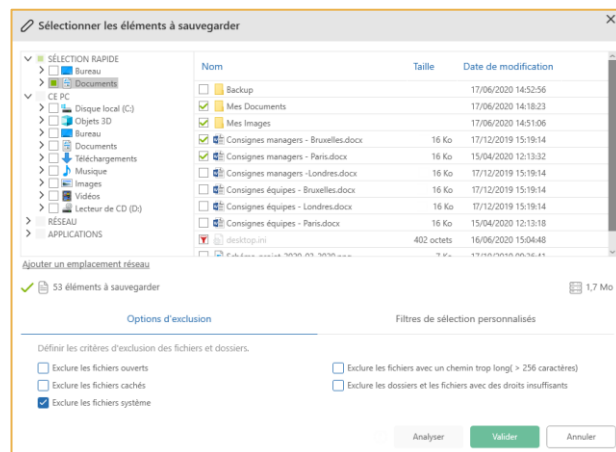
Sélectionner les éléments à sauvegarder

SÉLECTION RAPIDE
Bureau
Documents
CE PC
Disque local (C:)
Objets 3D
Bureau
Documents
Téléchargements
Musique
Images
Vidéos
Lecteur de CD (D:)
RÉSEAU
APPLICATIONS

| Nom | Taille | Date de modification |
|---|---|---|
| Backup | | 17/06/2020 14:52:56 |
| Mes Documents | | 17/06/2020 14:18:23 |
| Mes Images | | 17/06/2020 14:51:06 |
| Consignes managers - Bruxelles.docx | 16 Ko | 17/12/2019 15:19:14 |
| Consignes managers - Paris.docx | 16 Ko | 15/04/2020 12:13:32 |
| Consignes managers -Londres.docx | 16 Ko | 17/12/2019 15:19:14 |
| Consignes équipes - Bruxelles.docx | 16 Ko | 17/12/2019 15:19:14 |
| Consignes équipes - Londres.docx | 16 Ko | 17/12/2019 15:19:14 |
| Consignes équipes - Paris.docx | 16 Ko | 15/04/2020 12:13:18 |
| desktop.ini | 402 octets | 16/06/2020 15:04:48 |
| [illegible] | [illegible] | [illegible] |

Ajouter un emplacement réseau

53 éléments à sauvegarder

1,7 Mo

Options d'exclusion

Filtres de sélection personnalisés

Définir les critères d'exclusion des fichiers et dossiers.

Exclure les fichiers ouverts

Exclure les fichiers cachés

Exclure les fichiers système

Exclure les fichiers avec un chemin trop long( > 256 caractères)

Exclure les dossiers et les fichiers avec des droits insuffisants

Analyser

Valider

Annuler